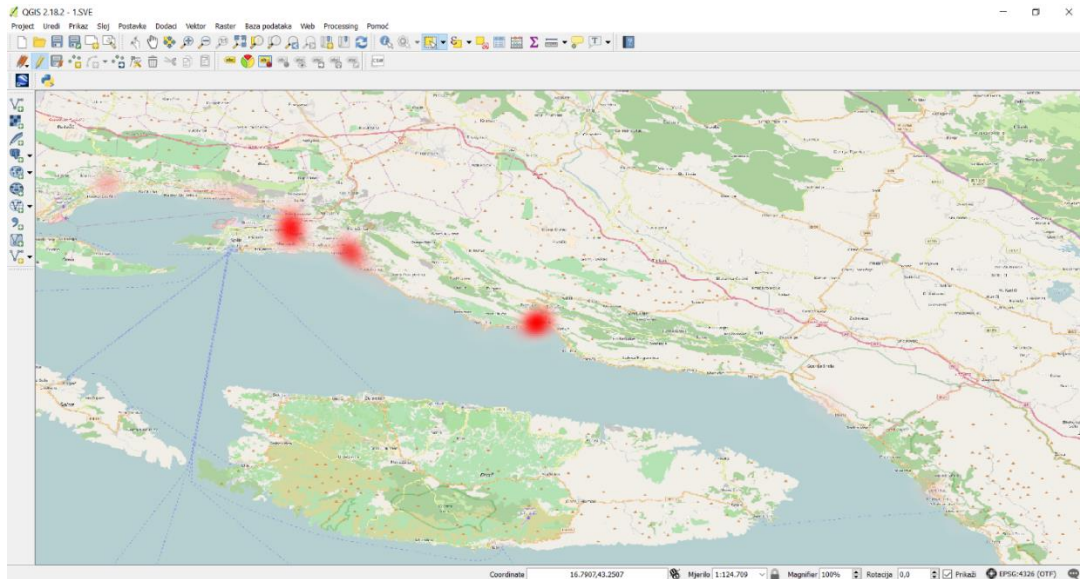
QGIS 2.18.2 - 1.SVE

Project Uredi Prikaz Sloj Postavke Dodaci Vektor Raster Baza podataka Web Processing Pomoć

Coordinate 16.7907,43.2507 Mjerilo 1:124.709 Magnifier 100% Rotacija 0,0 Prikaži EPSG:4326 (OTF)